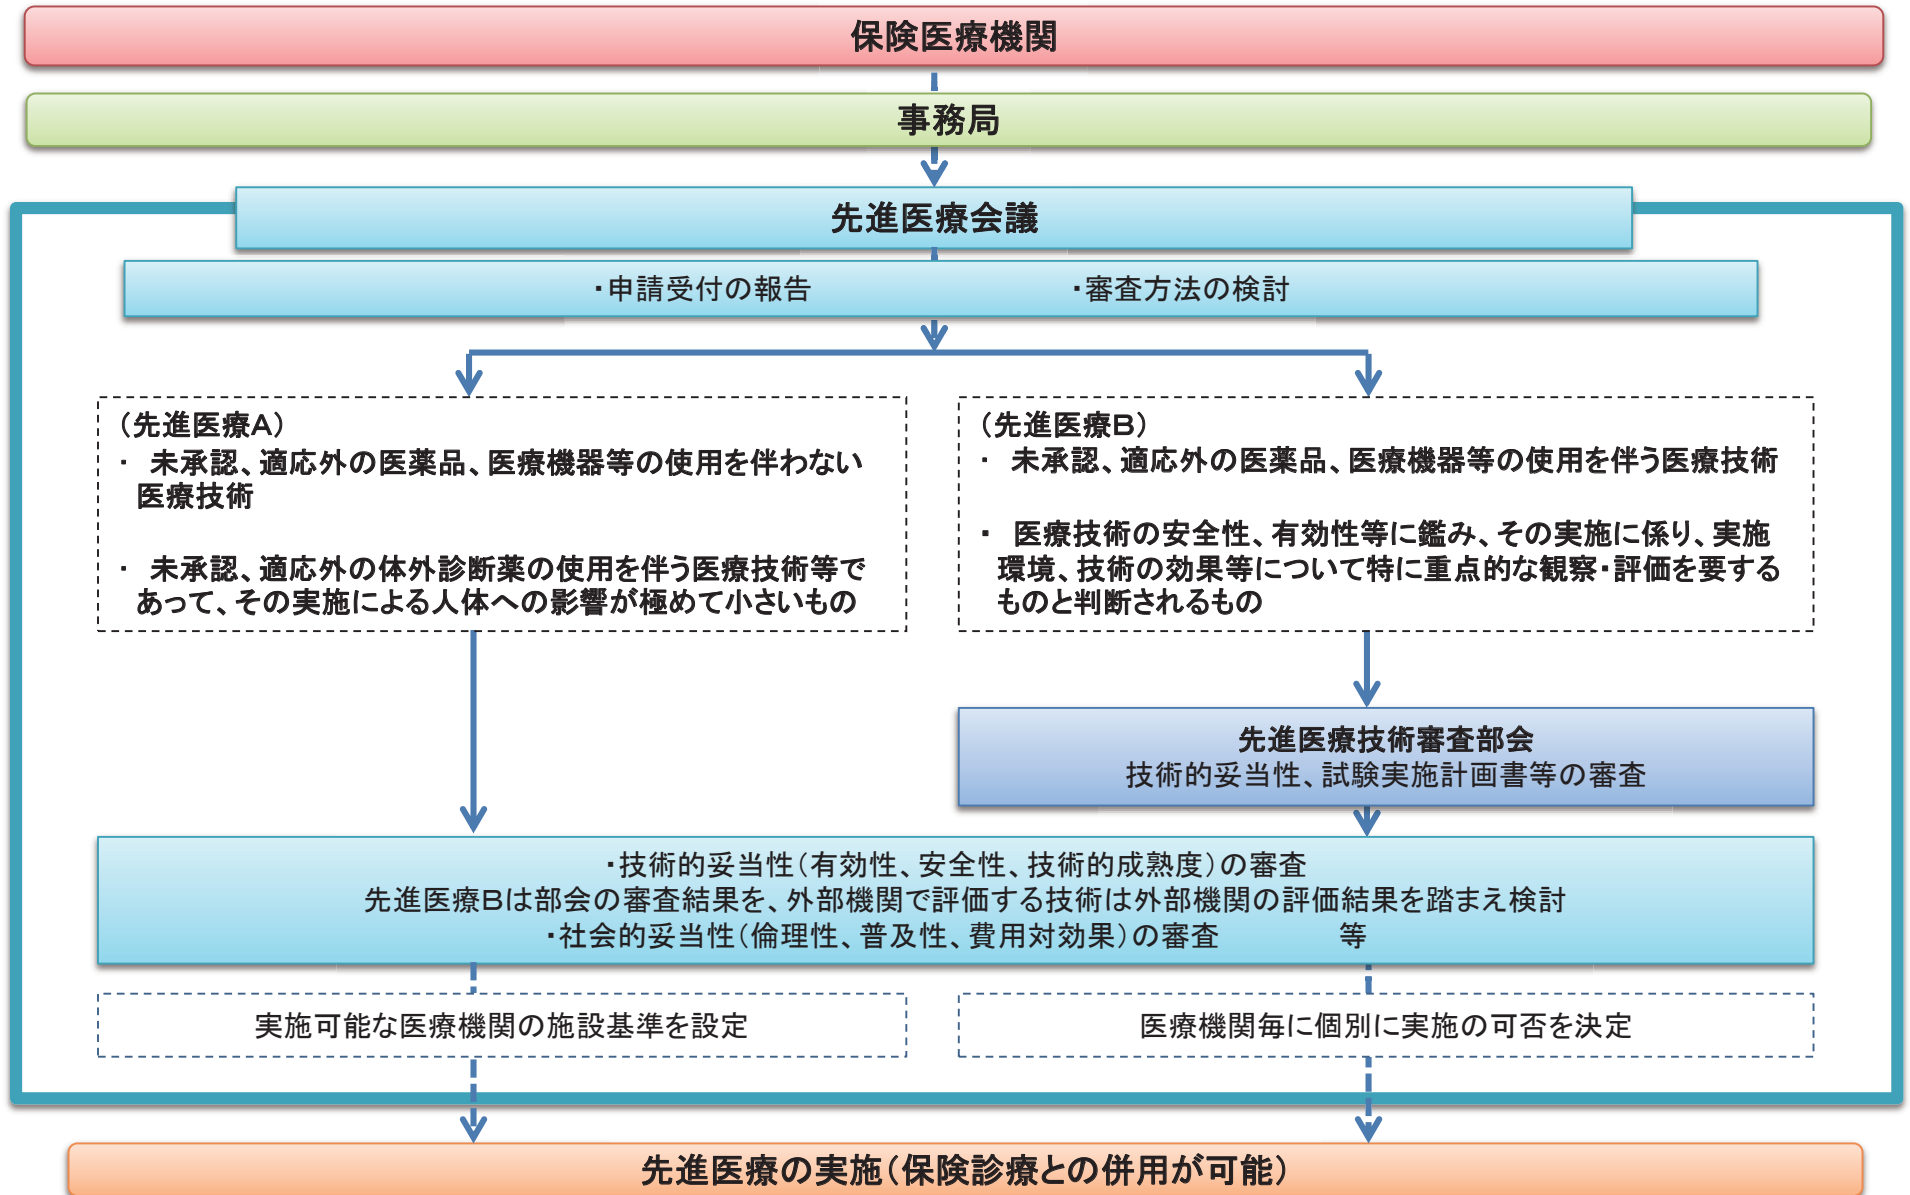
保険医療機関

事務局

先進医療会議

・申請受付の報告　・審査方法の検討

（先進医療A）
・ 未承認、適応外の医薬品、医療機器等の使用を伴わない医療技術

・ 未承認、適応外の体外診断薬の使用を伴う医療技術等であって、その実施による人体への影響が極めて小さいもの

（先進医療B）
・ 未承認、適応外の医薬品、医療機器等の使用を伴う医療技術

・ 医療技術の安全性、有効性等に鑑み、その実施に係り、実施環境、技術の効果等について特に重点的な観察・評価を要するものと判断されるもの

先進医療技術審査部会
技術的妥当性、試験実施計画書等の審査

・技術的妥当性（有効性、安全性、技術的成熟度）の審査
先進医療Bは部会の審査結果を、外部機関で評価する技術は外部機関の評価結果を踏まえ検討
・社会的妥当性（倫理性、普及性、費用対効果）の審査　等

実施可能な医療機関の施設基準を設定

医療機関毎に個別に実施の可否を決定

先進医療の実施（保険診療との併用が可能）